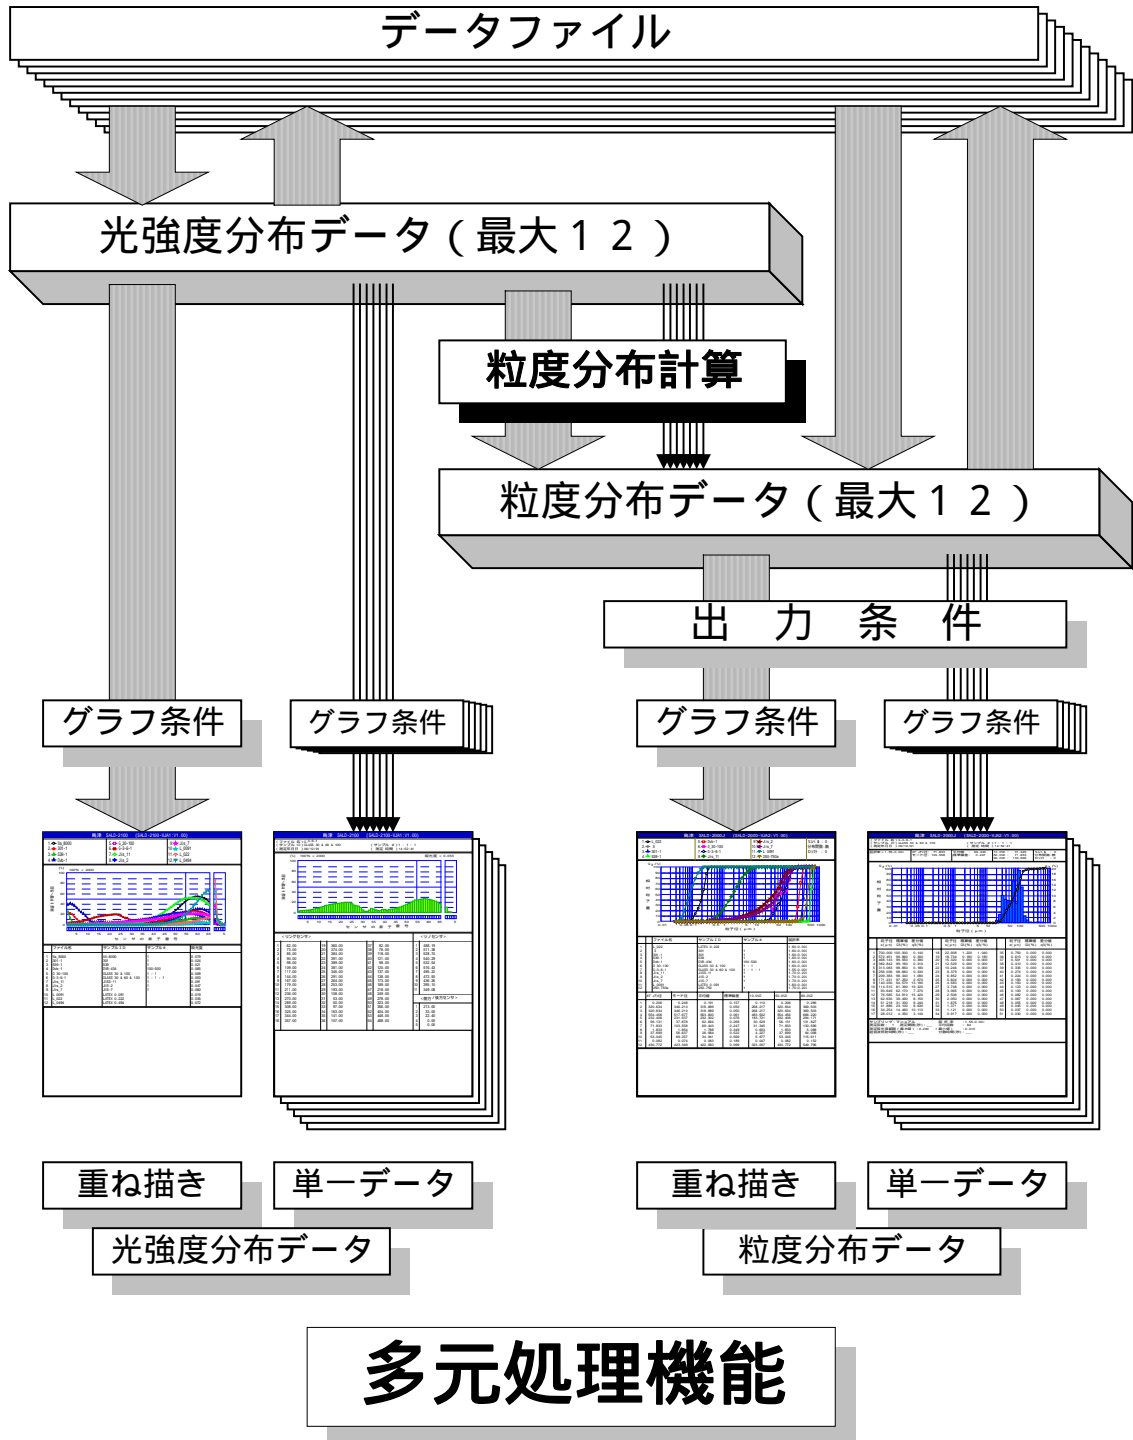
データファイル

光強度分布データ（最大１２）

粒度分布計算

粒度分布データ（最大１２）

出　力　条　件

グラフ条件

グラフ条件

グラフ条件

グラフ条件

重ね描き

単一データ

光強度分布データ

重ね描き

単一データ

粒度分布データ

多元処理機能